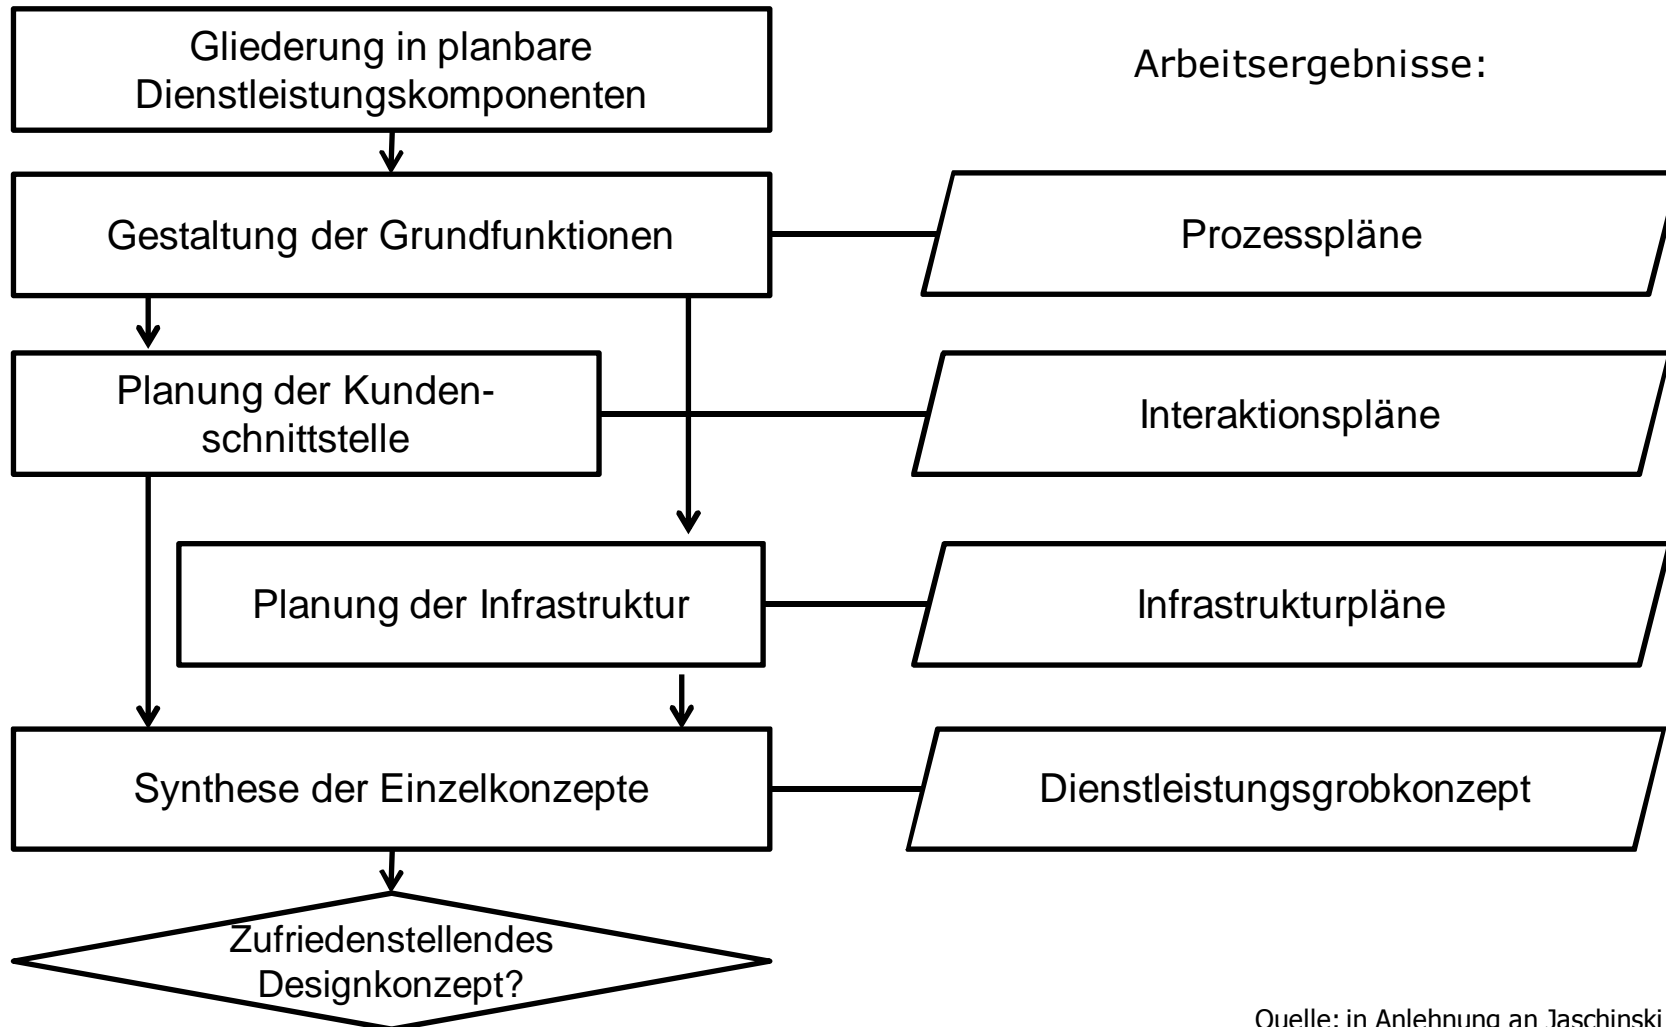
Gliederung in planbare Dienstleistungskomponenten

Arbeitsergebnisse:

Gestaltung der Grundfunktionen

Prozesspläne

Planung der Kundenschnittstelle

Interaktionspläne

Planung der Infrastruktur

Infrastrukturpläne

Synthese der Einzelkonzepte

Dienstleistungsgrobkonzept

Zufriedenstellendes Designkonzept?

Quelle: in Anlehnung an Jaschinski